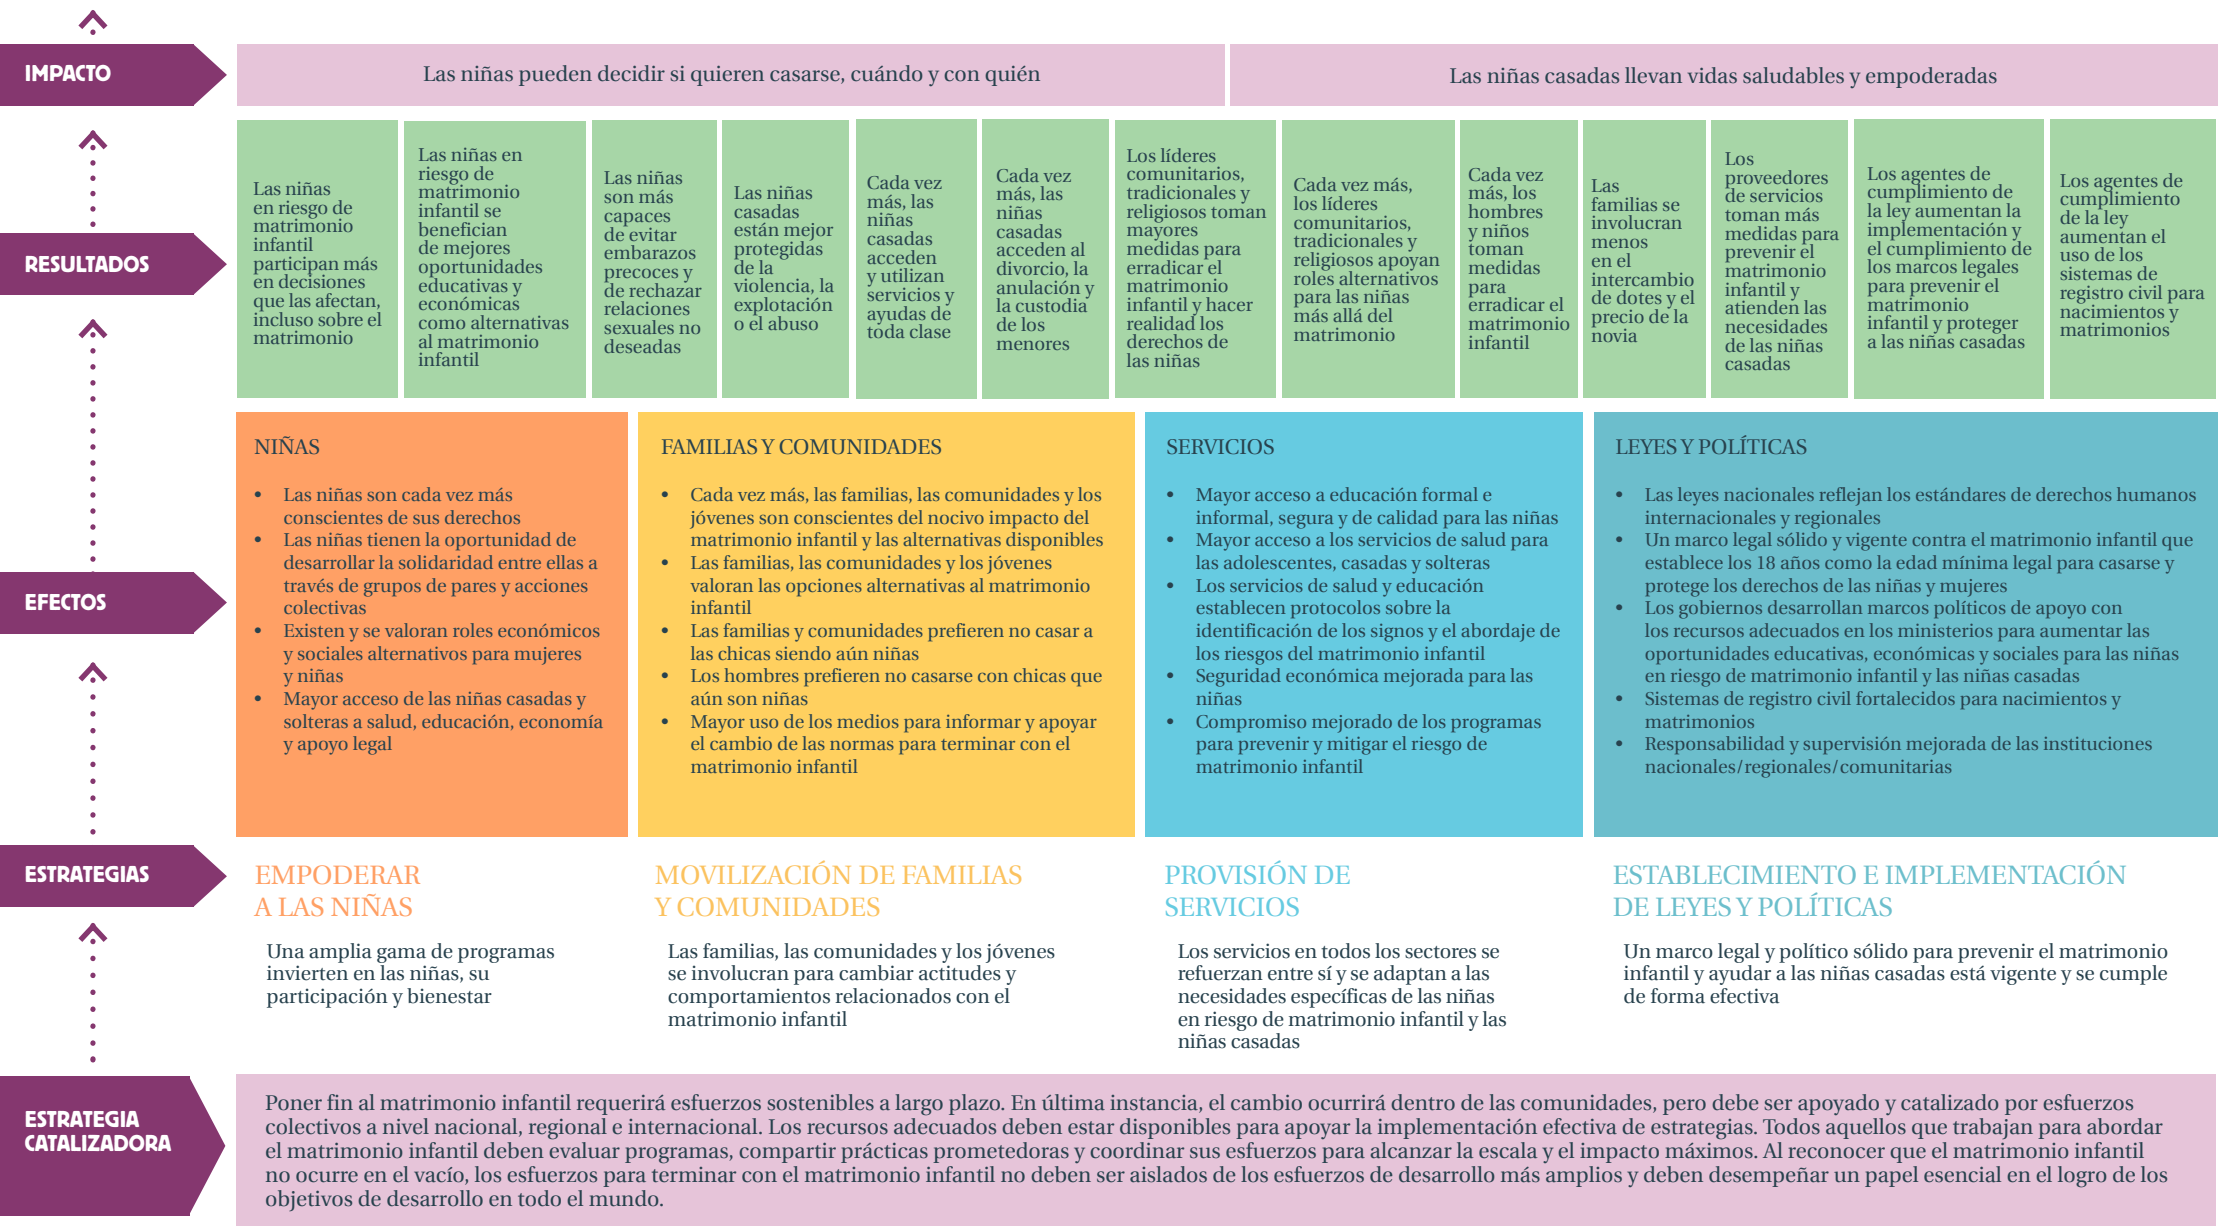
IMPACTO

Las niñas pueden decidir si quieren casarse, cuándo y con quién

Las niñas casadas llevan vidas saludables y empoderadas

RESULTADOS

Las niñas en riesgo de matrimonio infantil participan más en decisiones que las afectan, incluso sobre el matrimonio

Las niñas en riesgo de matrimonio infantil se benefician de mejores oportunidades educativas y económicas como alternativas al matrimonio infantil

Las niñas son más capaces de evitar embarazos precoces y de rechazar relaciones sexuales no deseadas

Las niñas casadas están mejor protegidas de la violencia, la explotación o el abuso

Cada vez más, las niñas casadas acceden y utilizan servicios y ayudas de toda clase

Cada vez más, las niñas casadas acceden al divorcio, la anulación y la custodia de los menores

Los líderes comunitarios, tradicionales y religiosos toman mayores medidas para erradicar el matrimonio infantil y hacer realidad los derechos de las niñas

Cada vez más, los líderes comunitarios, tradicionales y religiosos apoyan roles alternativos para las niñas más allá del matrimonio

Cada vez más, los hombres y niños toman medidas para erradicar el matrimonio infantil

Las familias se involucran menos en el intercambio de dotes y el precio de la novia

Los proveedores de servicios toman más medidas para prevenir el matrimonio infantil y atienden las necesidades de las niñas casadas

Los agentes de cumplimiento de la ley aumentan la implementación y el cumplimiento de los marcos legales para prevenir el matrimonio infantil y proteger a las niñas casadas

Los agentes de cumplimiento de la ley aumentan el uso de los sistemas de registro civil para nacimientos y matrimonios

EFECTOS

NIÑAS

• Las niñas son cada vez más conscientes de sus derechos
• Las niñas tienen la oportunidad de desarrollar la solidaridad entre ellas a través de grupos de pares y acciones colectivas
• Existen y se valoran roles económicos y sociales alternativos para mujeres y niñas
• Mayor acceso de las niñas casadas y solteras a salud, educación, economía y apoyo legal

FAMILIAS Y COMUNIDADES

• Cada vez más, las familias, las comunidades y los jóvenes son conscientes del nocivo impacto del matrimonio infantil y las alternativas disponibles
• Las familias, las comunidades y los jóvenes valoran las opciones alternativas al matrimonio infantil
• Las familias y comunidades prefieren no casar a las chicas siendo aún niñas
• Los hombres prefieren no casarse con chicas que aún son niñas
• Mayor uso de los medios para informar y apoyar el cambio de las normas para terminar con el matrimonio infantil

SERVICIOS

• Mayor acceso a educación formal e informal, segura y de calidad para las niñas
• Mayor acceso a los servicios de salud para las adolescentes, casadas y solteras
• Los servicios de salud y educación establecen protocolos sobre la identificación de los signos y el abordaje de los riesgos del matrimonio infantil
• Seguridad económica mejorada para las niñas
• Compromiso mejorado de los programas para prevenir y mitigar el riesgo de matrimonio infantil

LEYES Y POLÍTICAS

• Las leyes nacionales reflejan los estándares de derechos humanos internacionales y regionales
• Un marco legal sólido y vigente contra el matrimonio infantil que establece los 18 años como la edad mínima legal para casarse y protege los derechos de las niñas y mujeres
• Los gobiernos desarrollan marcos políticos de apoyo con los recursos adecuados en los ministerios para aumentar las oportunidades educativas, económicas y sociales para las niñas en riesgo de matrimonio infantil y las niñas casadas
• Sistemas de registro civil fortalecidos para nacimientos y matrimonios
• Responsabilidad y supervisión mejorada de las instituciones nacionales/regionales/comunitarias

ESTRATEGIAS

EMPODERAR A LAS NIÑAS

Una amplia gama de programas invierten en las niñas, su participación y bienestar

MOVILIZACIÓN DE FAMILIAS Y COMUNIDADES

Las familias, las comunidades y los jóvenes se involucran para cambiar actitudes y comportamientos relacionados con el matrimonio infantil

PROVISIÓN DE SERVICIOS

Los servicios en todos los sectores se refuerzan entre sí y se adaptan a las necesidades específicas de las niñas en riesgo de matrimonio infantil y las niñas casadas

ESTABLECIMIENTO E IMPLEMENTACIÓN DE LEYES Y POLÍTICAS

Un marco legal y político sólido para prevenir el matrimonio infantil y ayudar a las niñas casadas está vigente y se cumple de forma efectiva

ESTRATEGIA CATALIZADORA

Poner fin al matrimonio infantil requerirá esfuerzos sostenibles a largo plazo. En última instancia, el cambio ocurrirá dentro de las comunidades, pero debe ser apoyado y catalizado por esfuerzos colectivos a nivel nacional, regional e internacional. Los recursos adecuados deben estar disponibles para apoyar la implementación efectiva de estrategias. Todos aquellos que trabajan para abordar el matrimonio infantil deben evaluar programas, compartir prácticas prometedoras y coordinar sus esfuerzos para alcanzar la escala y el impacto máximos. Al reconocer que el matrimonio infantil no ocurre en el vacío, los esfuerzos para terminar con el matrimonio infantil no deben ser aislados de los esfuerzos de desarrollo más amplios y deben desempeñar un papel esencial en el logro de los objetivos de desarrollo en todo el mundo.